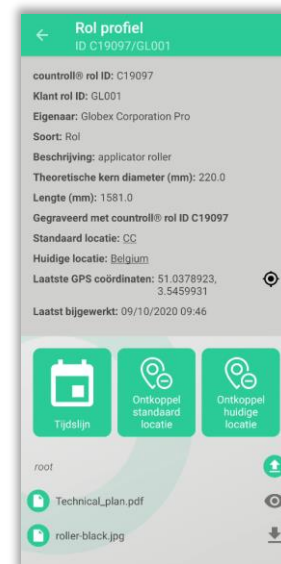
Rol profiel
ID C19097/GL001

countroll® rol ID: C19097
Klant rol ID: GL001
Eigenaar: Globex Corporation Pro
Soort: Rol
Beschrijving: applicator roller
Theoretische kern diameter (mm): 220.0
Lengte (mm): 1581.0
Gegraveerd met countroll® rol ID C19097
Standaard locatie: CC
Huidige locatie: Belgium
Laatste GPS coördinaten: 51.0378923, 3.5459931
Laatst bijgewerkt: 09/10/2020 09:46

Tijdslijn
Ontkoppel standaard locatie
Ontkoppel huidige locatie

root
Technical_plan.pdf
roller-black.jpg